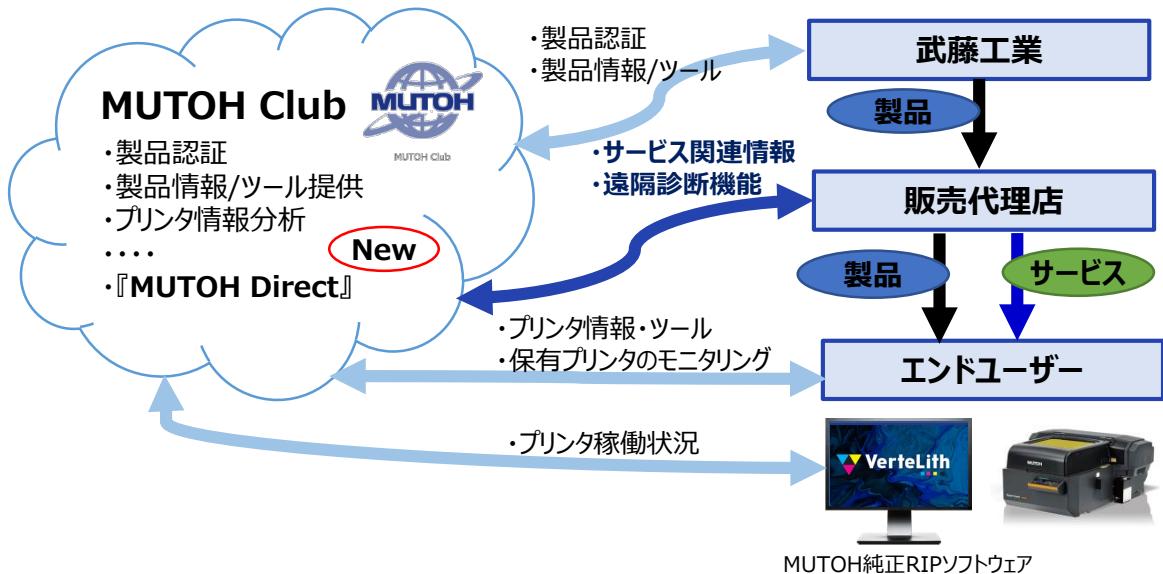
MUTOH Club

MUTOH

MUTOH Club

・製品認証
・製品情報/ツール提供
・プリンタ情報分析
・・・・
・『MUTOH Direct』

New

・製品認証
・製品情報/ツール

武藤工業

製品

・サービス関連情報
・遠隔診断機能

販売代理店

製品

サービス

・プリンタ情報・ツール
・保有プリンタのモニタリング

エンドユーザー

・プリンタ稼働状況

VerteLith

MUTOH

MUTOH純正RIPソフトウェア